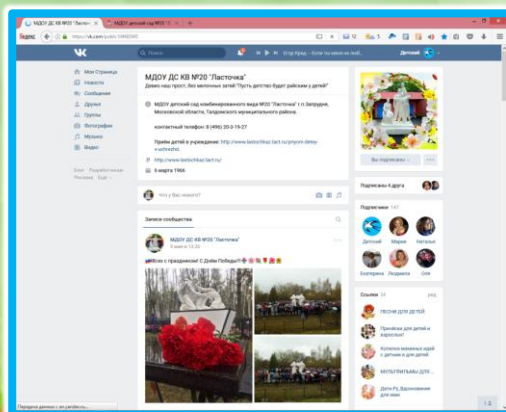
МДОУ ДС КВ №20 "Ласточка"
МДОУ детский сад №20 "Ласточка"
Яндекс
https://vk.com/public
Поиск
Игорь Крид – Если ты меня не любишь
Детский
Моя Страница
Новости
Сообщения
Друзья
Группы
Фотографии
Музыка
Видео
Блог Разработчикам Реклама Ещё
МДОУ ДС КВ №20 "Ласточка"
Девиз наш прост, без маленьких затей!"Пусть детство будет райским у детей!
МДОУ детский сад комбинированного вида №20 "Ласточка" г.п.Запрудня, Московской области, Талдомского муниципального района.
контактный телефон: 8 (496) 20-3-19-27
Приём детей в учреждение: http://www.lastochkaz.tart.ru/priyom-detey-v-uchrezhd...
http://www.lastochkaz.tart.ru/
8 марта 1966
Что у Вас нового?
Записи сообщества
МДОУ ДС КВ №20 "Ласточка"
9 мая в 13:28
Всех с праздником! С Днём Победы!
Вы подписаны
Подписаны 6 друзей
Подписчики 147
Детский
Мария
Наталья
Екатерина
Людмила
Оля
Ссылки 24 ред.
ПЕСНИ ДЛЯ ДЕТЕЙ
Праздники для детей и взрослых!
Копилка полезных идей с детьми и для детей
МУЛЬТФИЛЬМЫ ДЛЯ ДЕТЕЙ
Дети.Ру, Вдохновение для мам
Передача данных с im.yandex.ru...